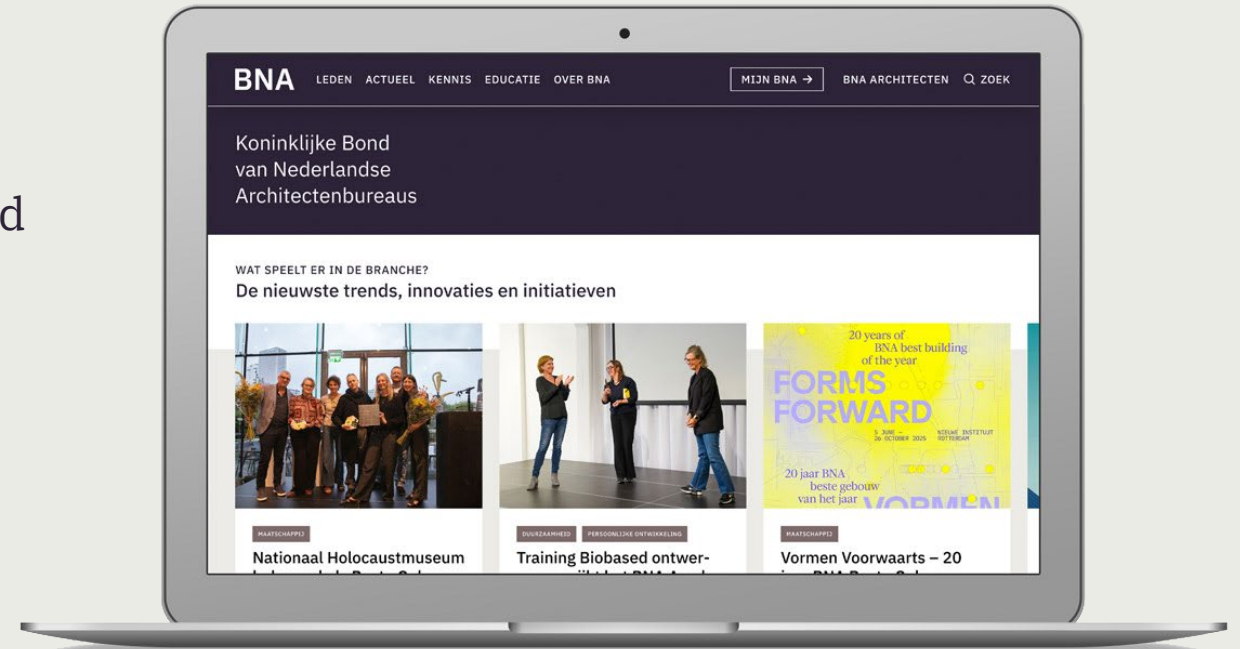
d

BNA LEDEN ACTUEEL KENNIS EDUCATIE OVER BNA MIJN BNA → BNA ARCHITECTEN ZOEK

Koninklijke Bond van Nederlandse Architectenbureaus

WAT SPEELT ER IN DE BRANCHE?
De nieuwste trends, innovaties en initiatieven

MAATSCHAPPIJ
Nationaal Holocaustmuseum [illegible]

DUURZAAMHEID PERSOONLIJKE ONTWIKKELING
Training Biobased ontwer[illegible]

20 years of BNA best building of the year
FORMS FORWARD
5 JUNE – 26 OCTOBER 2025 NIEUWE INSTITUUT ROTTERDAM
20 jaar BNA beste gebouw van het jaar
VORMEN

MAATSCHAPPIJ
Vormen Voorwaarts – 20 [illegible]